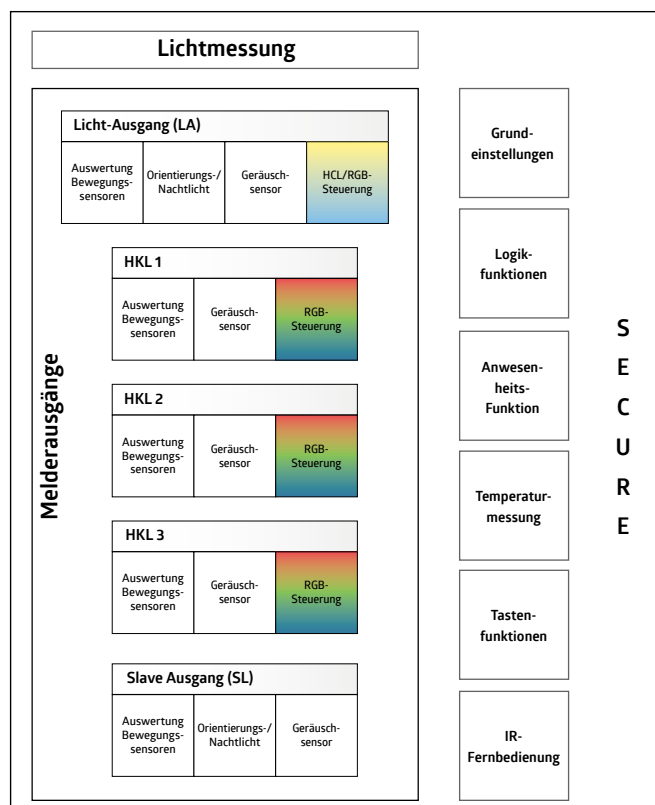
Lichtmessung

Melderausgänge

Licht-Ausgang (LA)

| Auswertung Bewegungssensoren | Orientierungs-/ Nachtlicht | Geräuschsensor | HCL/RGB-Steuerung |
|---|---|---|---|

HKL 1

| Auswertung Bewegungssensoren | Geräuschsensor | RGB-Steuerung |
|---|---|---|

HKL 2

| Auswertung Bewegungssensoren | Geräuschsensor | RGB-Steuerung |
|---|---|---|

HKL 3

| Auswertung Bewegungssensoren | Geräuschsensor | RGB-Steuerung |
|---|---|---|

Slave Ausgang (SL)

| Auswertung Bewegungssensoren | Orientierungs-/ Nachtlicht | Geräuschsensor |
|---|---|---|

Grundeinstellungen

Logikfunktionen

Anwesenheits-Funktion

Temperaturmessung

Tastenfunktionen

IR-Fernbedienung

S
E
C
U
R
E